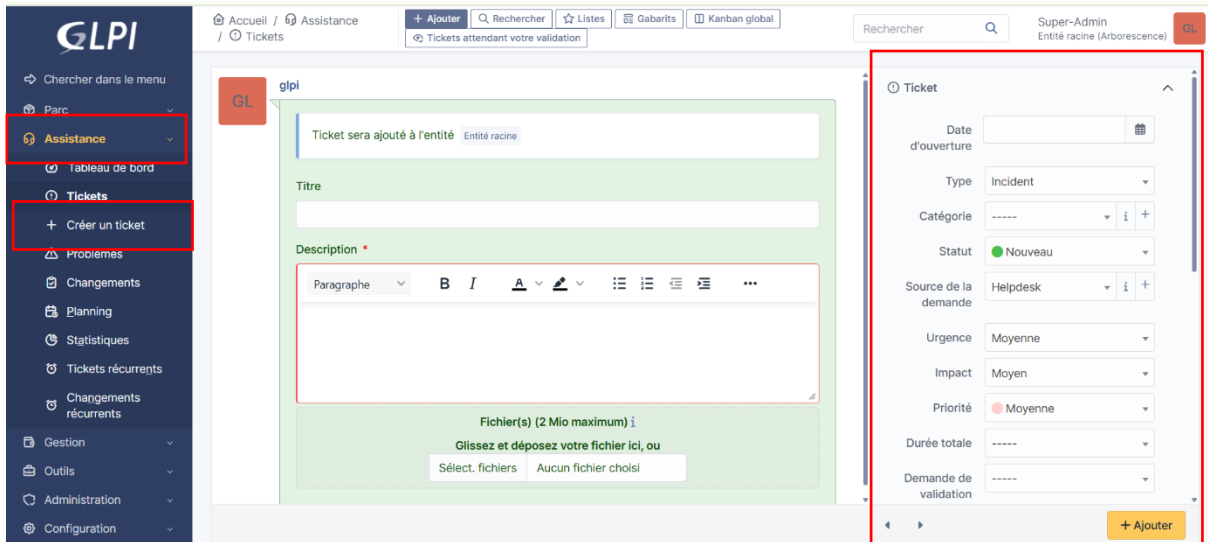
GLPI

Chercher dans le menu
Parc
Assistance
Tableau de bord
Tickets
+ Créer un ticket
Problèmes
Changements
Planning
Statistiques
Tickets récurrents
Changements récurrents
Gestion
Outils
Administration
Configuration

Accueil / Assistance / Tickets

+ Ajouter
Rechercher
Listes
Gabarits
Kanban global
Tickets attendant votre validation

Rechercher

Super-Admin
Entité racine (Arborescence)
GL

GL
glpi

Ticket sera ajouté à l'entité Entité racine

Titre

Description *

Paragraphe B I A

Fichier(s) (2 Mio maximum) i
Glissez et déposez votre fichier ici, ou
Sélect. fichiers Aucun fichier choisi

Ticket

Date d'ouverture
Type Incident
Catégorie -----
Statut Nouveau
Source de la demande Helpdesk
Urgence Moyenne
Impact Moyen
Priorité Moyenne
Durée totale -----
Demande de validation -----

+ Ajouter